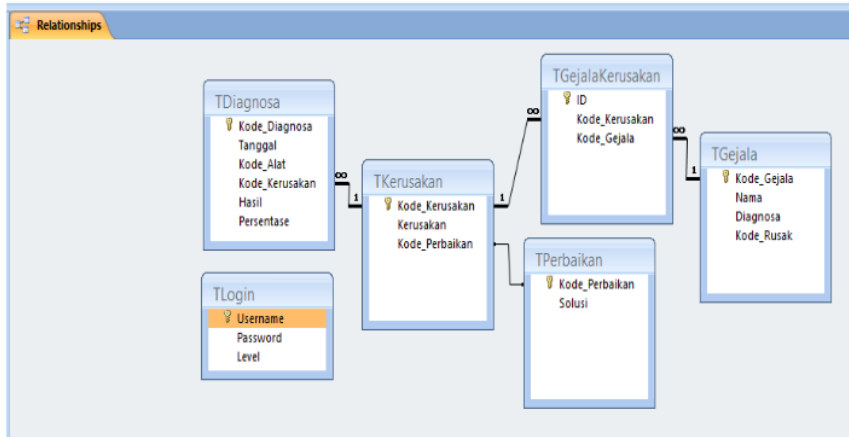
Relationships

TDiagnosa
Kode_Diagnosa
Tanggal
Kode_Alat
Kode_Kerusakan
Hasil
Persentase

TLogin
Username
Password
Level

TKerusakan
Kode_Kerusakan
Kerusakan
Kode_Perbaikan

TGejalaKerusakan
ID
Kode_Kerusakan
Kode_Gejala

TPerbaikan
Kode_Perbaikan
Solusi

TGejala
Kode_Gejala
Nama
Diagnosa
Kode_Rusak

$\infty$ 1 1 $\infty$ $\infty$ 1